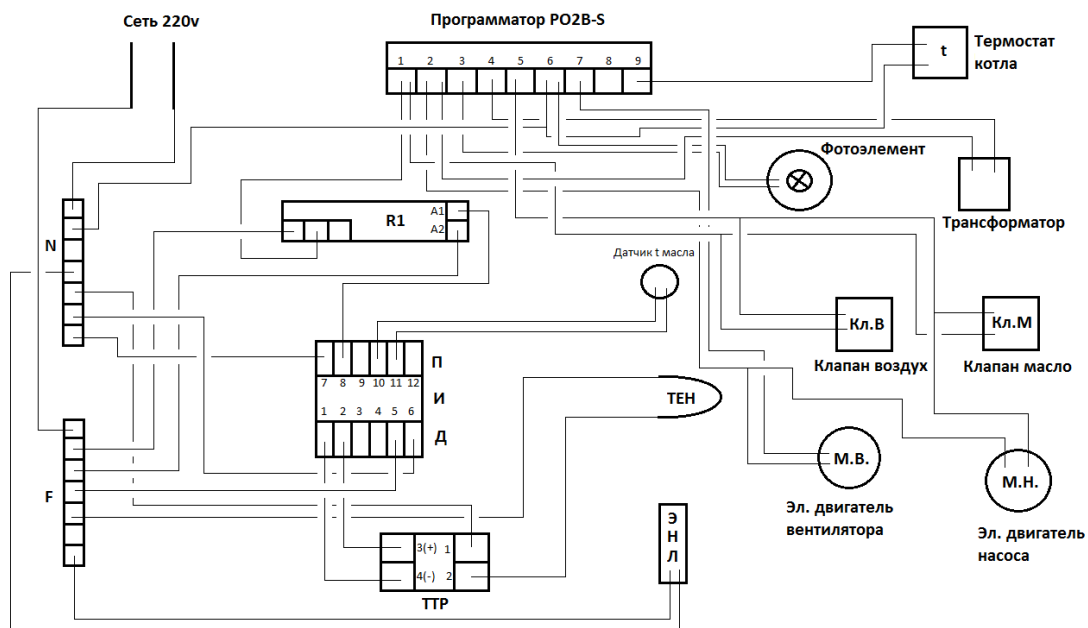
Сеть 220v

Программатор PO2B-S

1 2 3 4 5 6 7 8 9

t

Термостат котла

Фотоэлемент

Трансформатор

N

R1

A1

A2

Датчик t масла

Кл.В

Кл.М

Клапан воздух

Клапан масло

7 8 9 10 11 12

1 2 3 4 5 6

П

И

Д

ТЕН

М.В.

М.Н.

Эл. двигатель вентилятора

Эл. двигатель насоса

F

Э

Н

Л

3(+) 1

4(-) 2

ТТР